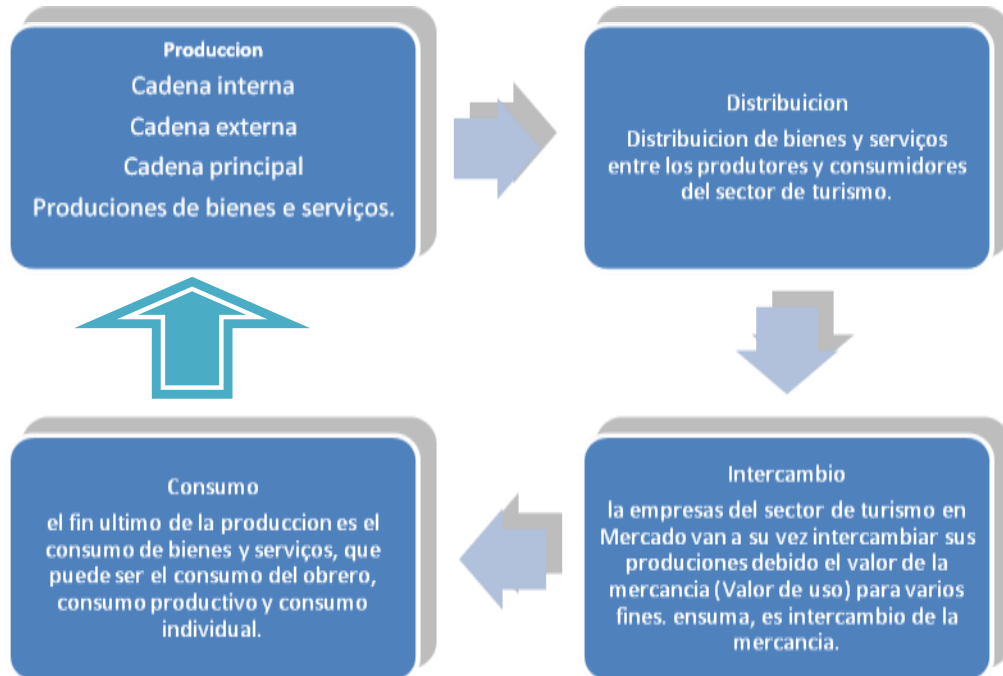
Produccion
Cadena interna
Cadena externa
Cadena principal
Produciones de bienes e serviços.

Distribuicion
Distribuicion de bienes y serviços entre los produtores y consumidores del sector de turismo.

Intercambio
la empresas del sector de turismo en Mercado van a su vez intercambiar sus produciones debido el valor de la mercancia (Valor de uso) para varios fines. ensuma, es intercambio de la mercancia.

Consumo
el fin ultimo de la produccion es el consumo de bienes y serviços, que puede ser el consumo del obrero, consumo productivo y consumo individual.